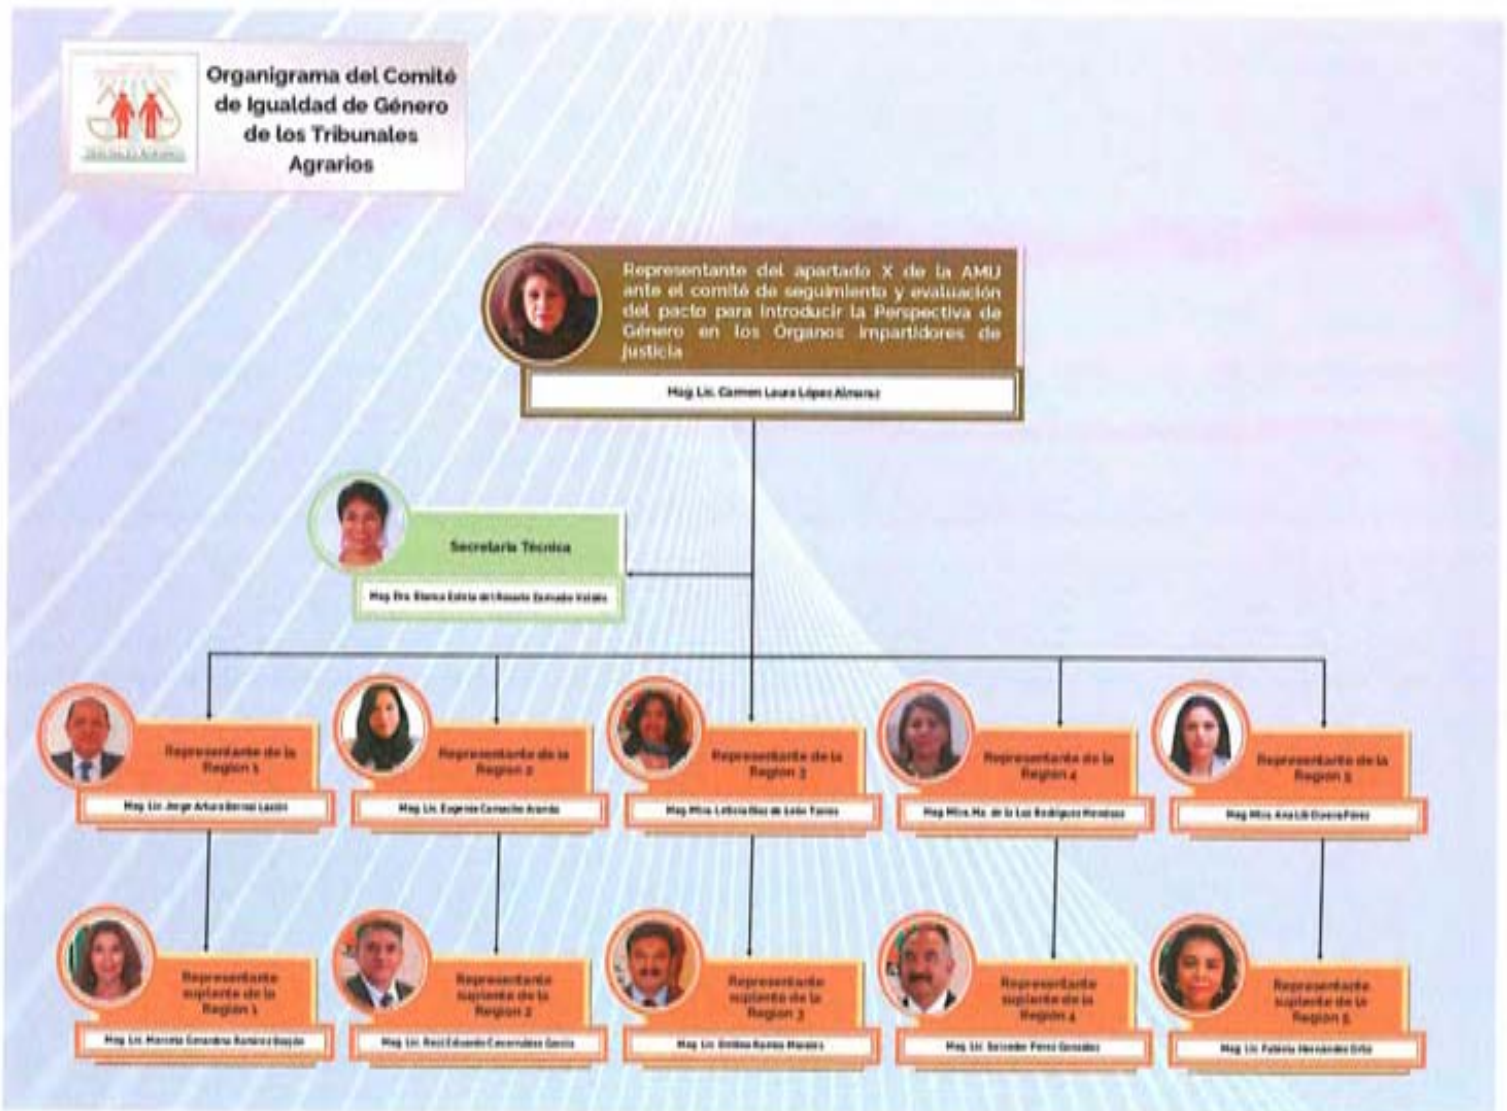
Organigrama del Comité de Igualdad de Género de los Tribunales Agrarios

Representante del apartado X de la AMIJ ante el comité de seguimiento y evaluación del pacto para introducir la Perspectiva de Género en los Órganos impartidores de justicia

Mag. Lic. Carmen Laura López Almaraz

Secretaria Técnica

Mag. Dra. Blanca Estela del Rosario Zamudio Valdés

Representante de la Región 1

Mag. Lic. Jorge Arturo Bernal Lucio

Representante de la Región 2

Mag. Lic. Eugenia Camacho Aranda

Representante de la Región 3

Mag. Mtra. Leticia Díaz de León Torres

Representante de la Región 4

Mag. Mtra. Ma. de la Luz Rodríguez Mendoza

Representante de la Región 5

Mag. Mtra. Ana Lilí Olvera Pérez

Representante suplente de la Región 1

Mag. Lic. Marcela Gerardina Ramírez Borjón

Representante suplente de la Región 2

Mag. Lic. Raúl Eduardo Covarrubias García

Representante suplente de la Región 3

Mag. Lic. Emilio Ramos Morales

Representante suplente de la Región 4

Mag. Lic. Salvador Pérez González

Representante suplente de la Región 5

Mag. Lic. Fabiola Hernández Ortiz